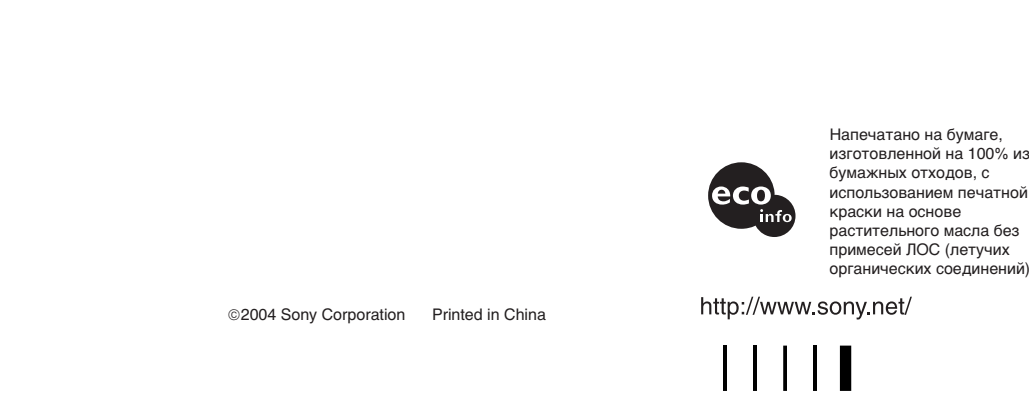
eco info

Напечатано на бумаге, изготовленной на 100% из бумажных отходов, с использованием печатной краски на основе растительного масла без примесей ЛОС (летучих органических соединений).

©2004 Sony Corporation Printed in China

http://www.sony.net/